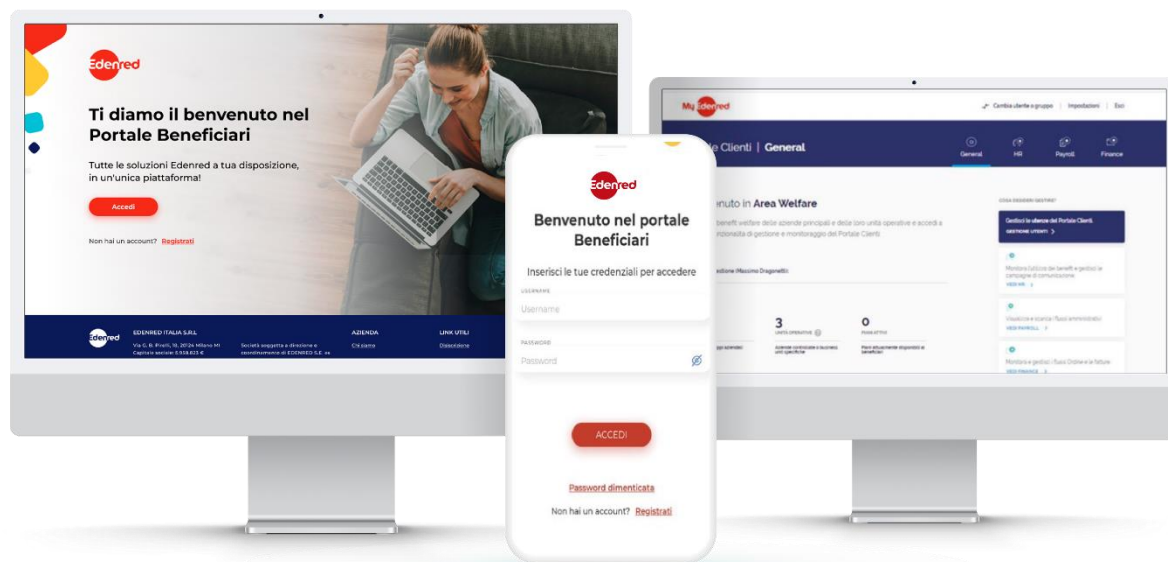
Edenred

Ti diamo il benvenuto nel Portale Beneficiari

Tutte le soluzioni Edenred a tua disposizione, in un'unica piattaforma!

Accedi

Non hai un account? Registrati

Edenred EDENRED ITALIA S.R.L.

Via G. B. Pirelli, 18, 20124 Milano MI Capitale sociale: 8.518.615 €

Società soggetta a direzione e coordinamento di EDENRED S.E. ex

AZIENDA

Chi siamo

LINK UTILI

Disposizione

My Edenred

Cambia cliente o gruppo | Impostazioni | Esci

le Clienti | General

General HR Payroll Finance

enuto in Area Welfare

benefit welfare delle aziende principali e delle loro unità operative e accedi a zionalità di gestione e monitoraggio del Portale Clienti

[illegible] (Massimo Dragonetti)

3
UNITÀ OPERATIVE
Aziende controllate o business unit specifiche

0
PIANI ATTIVI
Piani attualmente disponibili ai beneficiari

COSA DESIDERI GESTIRE?

Gestisci le utenze del Portale Clienti.
GESTIONE UTENTI >

Monitora l'utilizzo dei benefit e gestisci le campagne di comunicazione
VEDI HR >

Visualizza e scarica i flussi amministrativi
VEDI PAYROLL >

Monitora e gestisci i flussi Ordine e le fatture
VEDI FINANCE >

Edenred

Benvenuto nel portale Beneficiari

Inserisci le tue credenziali per accedere

USERNAME
Username

PASSWORD
Password

ACCEDI

Password dimenticata

Non hai un account? Registrati